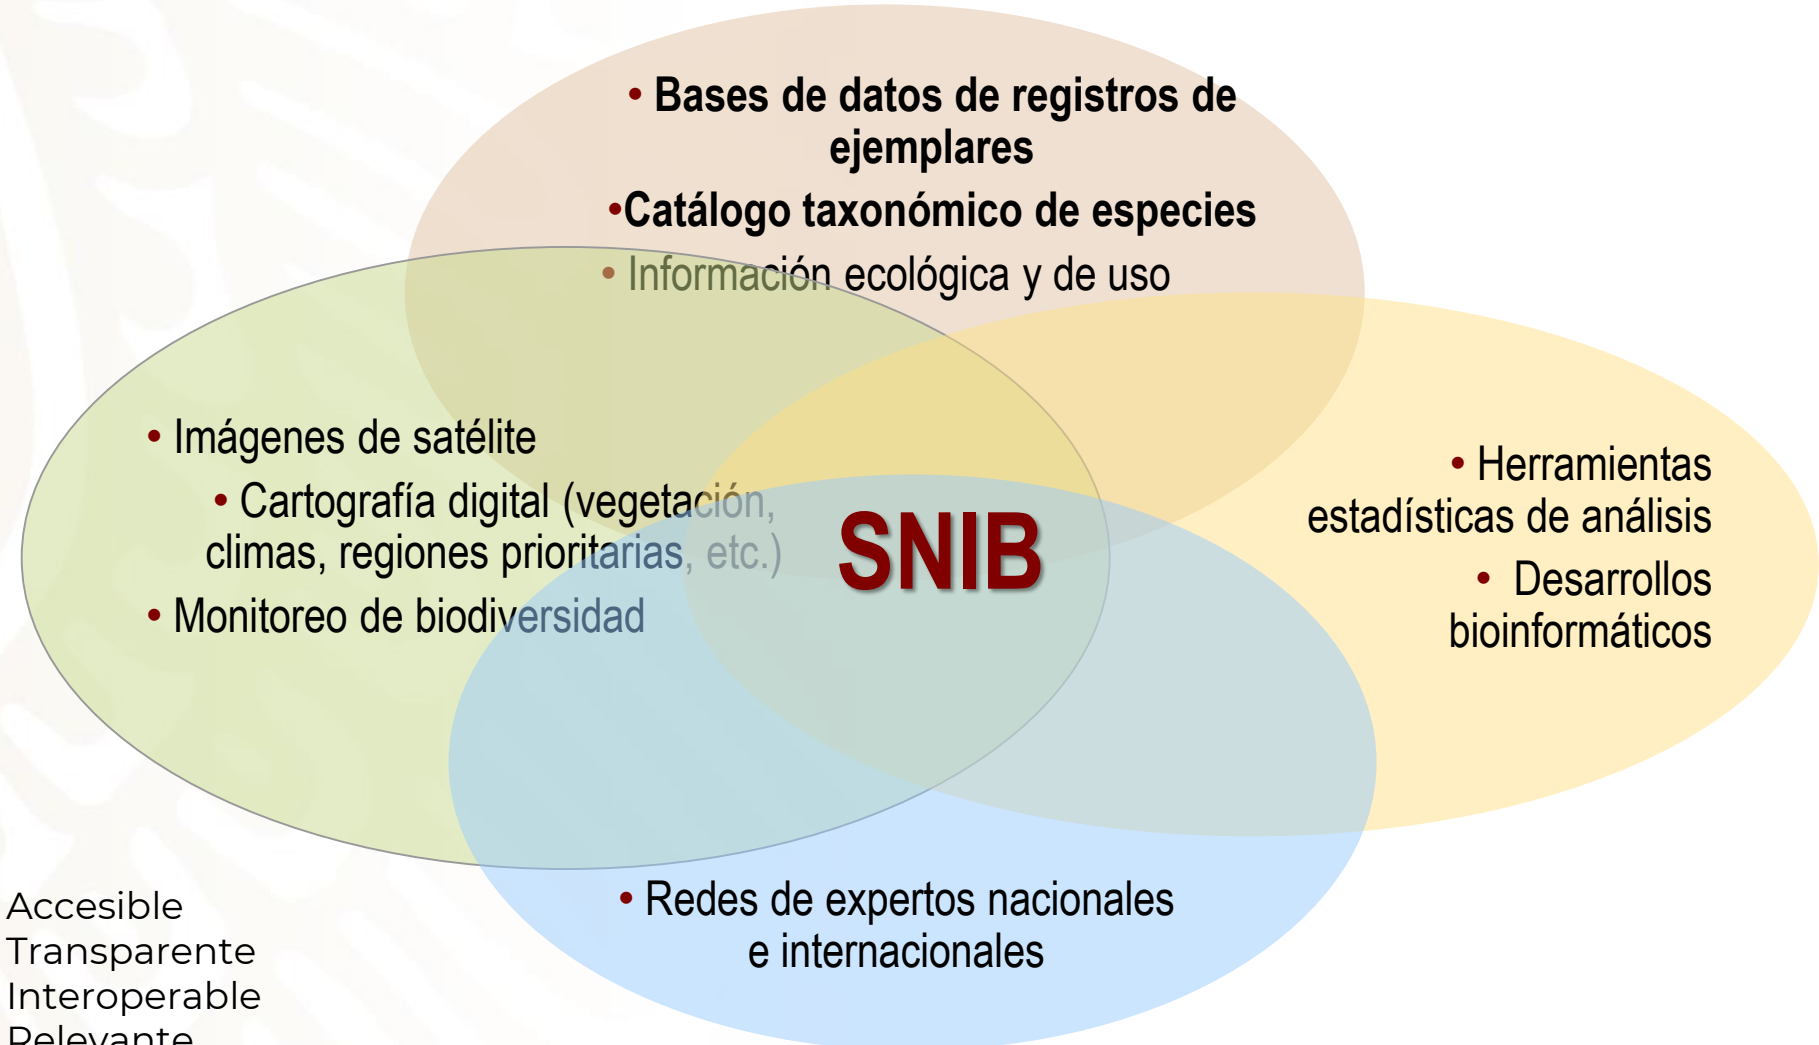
• Bases de datos de registros de ejemplares

•Catálogo taxonómico de especies

• Información ecológica y de uso

• Imágenes de satélite

• Cartografía digital (vegetación, climas, regiones prioritarias, etc.)

• Monitoreo de biodiversidad

SNIB

• Herramientas estadísticas de análisis

• Desarrollos bioinformáticos

• Redes de expertos nacionales e internacionales

Accesible
Transparente
Interoperable
Relevante